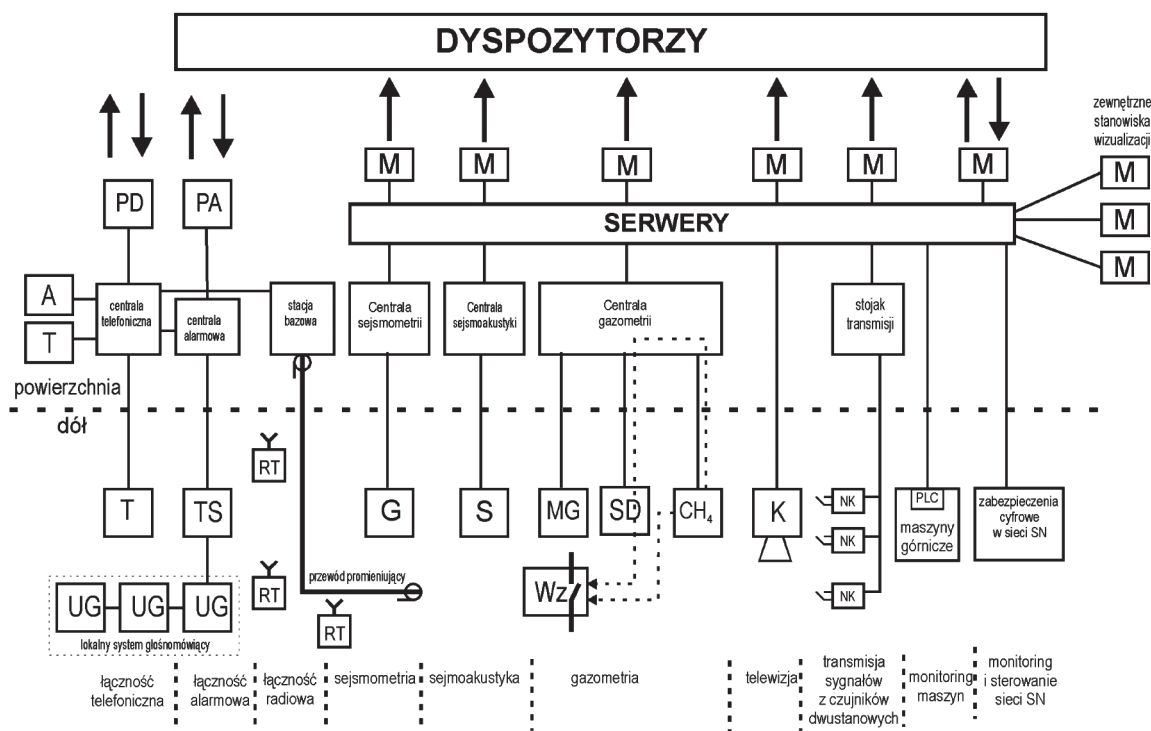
DYSPOZYTORZY

zewnętrzne stanowiska wizualizacji

PD

PA

M

M

M

M

M

M

M

M

M

SERWERY

A

T

centrala telefoniczna

centrala alarmowa

stacja bazowa

Centrala sejsmometrii

Centrala sejsmoakustyki

Centrala gazometrii

stojak transmisji

powierzchnia

dół

RT

T

TS

G

S

MG

SD

$CH_4$

K

NK

NK

NK

PLC

maszyny górnicze

zabezpieczenia cyfrowe w sieci SN

RT

przewód promieniujący

Wz

RT

UG

UG

UG

lokalny system głośnomówiący

łączność telefoniczna

łączność alarmowa

łączność radiowa

sejsmometria

sejmoakustyka

gazometria

telewizja

transmisja sygnałów z czujników dwustanowych

monitoring maszyn

monitoring i sterowanie sieci SN